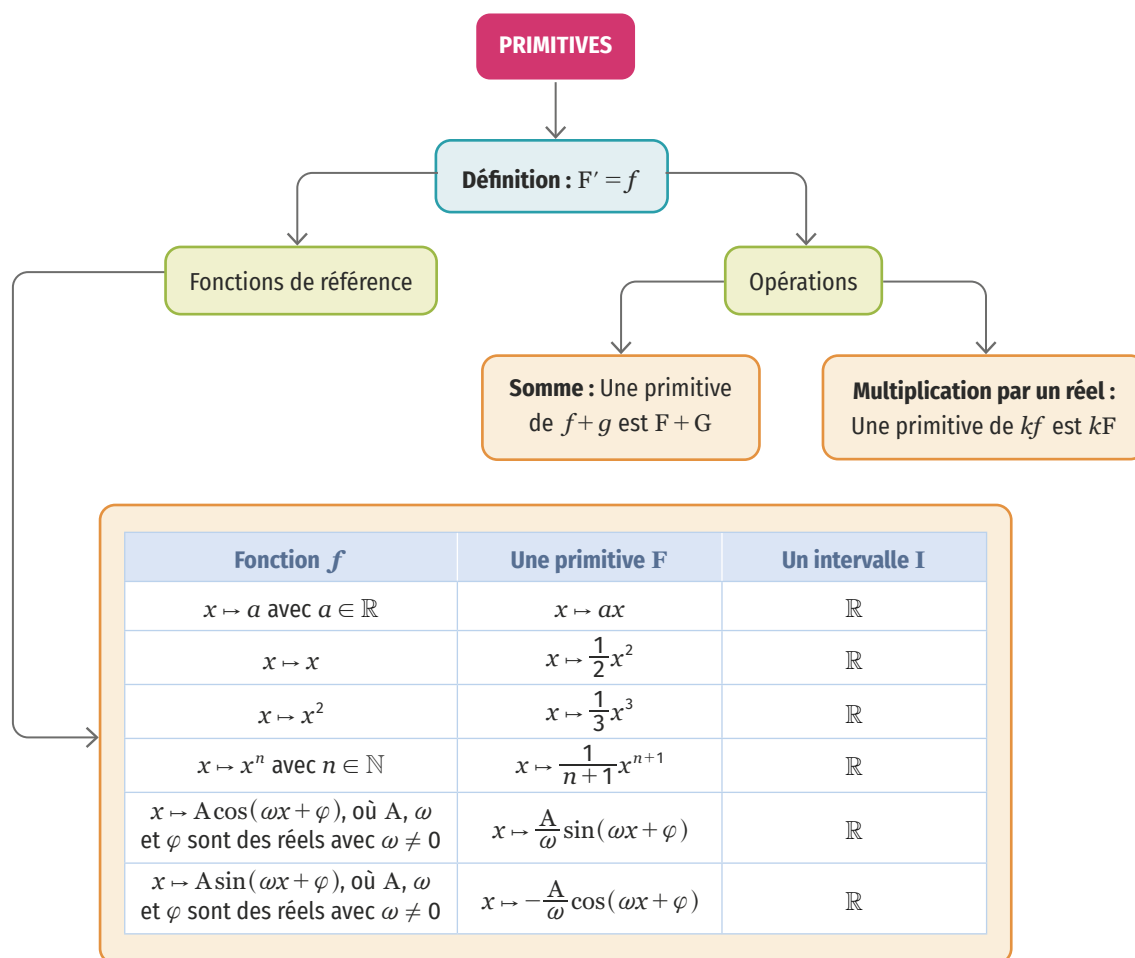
PRIMITIVES

**Définition :** $F' = f$

Fonctions de référence

Opérations

**Somme :** Une primitive de $f+g$ est $F+G$

**Multiplication par un réel :** Une primitive de $kf$ est $kF$

| Fonction $f$ | Une primitive F | Un intervalle I |
|---|---|---|
| $x \mapsto a$ avec $a \in \mathbb{R}$ | $x \mapsto ax$ | $\mathbb{R}$ |
| $x \mapsto x$ | $x \mapsto \frac{1}{2}x^2$ | $\mathbb{R}$ |
| $x \mapsto x^2$ | $x \mapsto \frac{1}{3}x^3$ | $\mathbb{R}$ |
| $x \mapsto x^n$ avec $n \in \mathbb{N}$ | $x \mapsto \frac{1}{n+1}x^{n+1}$ | $\mathbb{R}$ |
| $x \mapsto A\cos(\omega x+\varphi)$, où A, $\omega$ et $\varphi$ sont des réels avec $\omega \neq 0$ | $x \mapsto \frac{A}{\omega}\sin(\omega x+\varphi)$ | $\mathbb{R}$ |
| $x \mapsto A\sin(\omega x+\varphi)$, où A, $\omega$ et $\varphi$ sont des réels avec $\omega \neq 0$ | $x \mapsto -\frac{A}{\omega}\cos(\omega x+\varphi)$ | $\mathbb{R}$ |